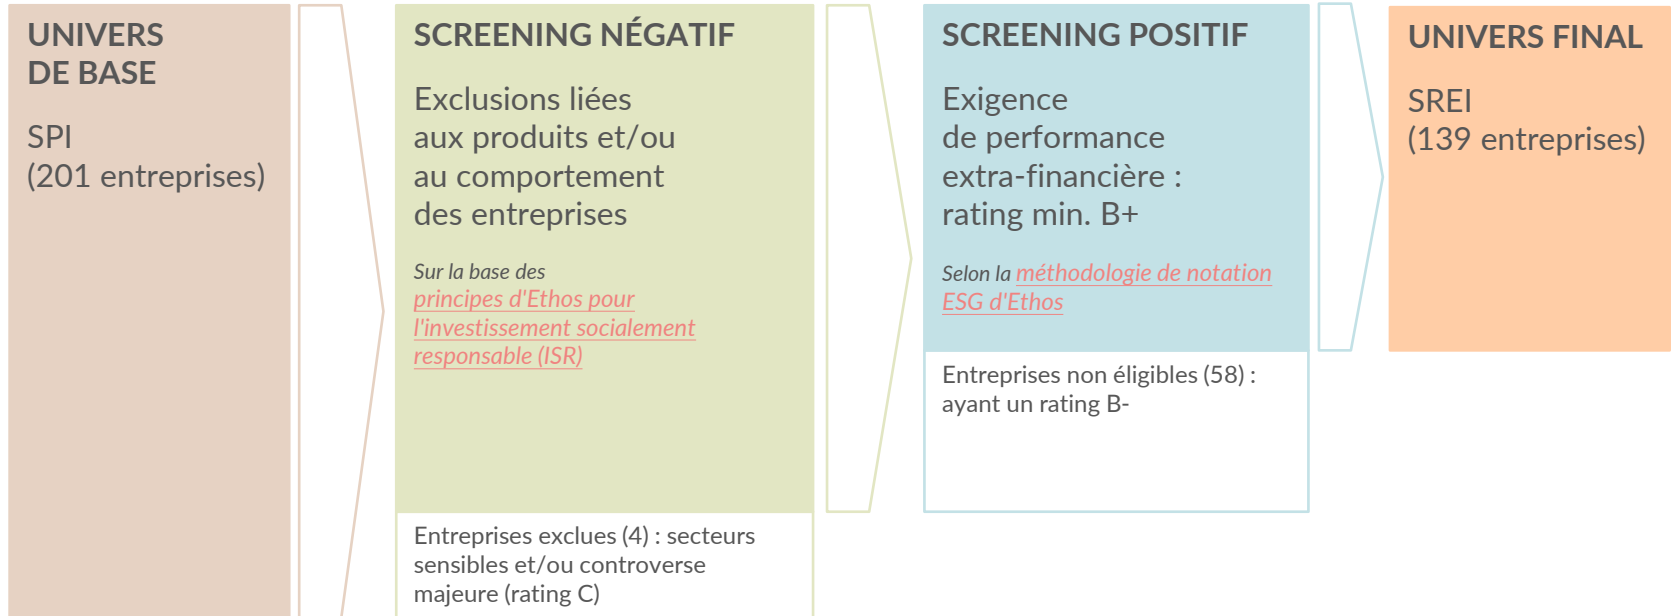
UNIVERS DE BASE

SPI
(201 entreprises)

SCREENING NÉGATIF

Exclusions liées aux produits et/ou au comportement des entreprises

Sur la base des principes d'Ethos pour l'investissement socialement responsable (ISR)

Entreprises exclues (4) : secteurs sensibles et/ou controverse majeure (rating C)

SCREENING POSITIF

Exigence de performance extra-financière : rating min. B+

Selon la méthodologie de notation ESG d'Ethos

Entreprises non éligibles (58) : ayant un rating B-

UNIVERS FINAL

SREI
(139 entreprises)